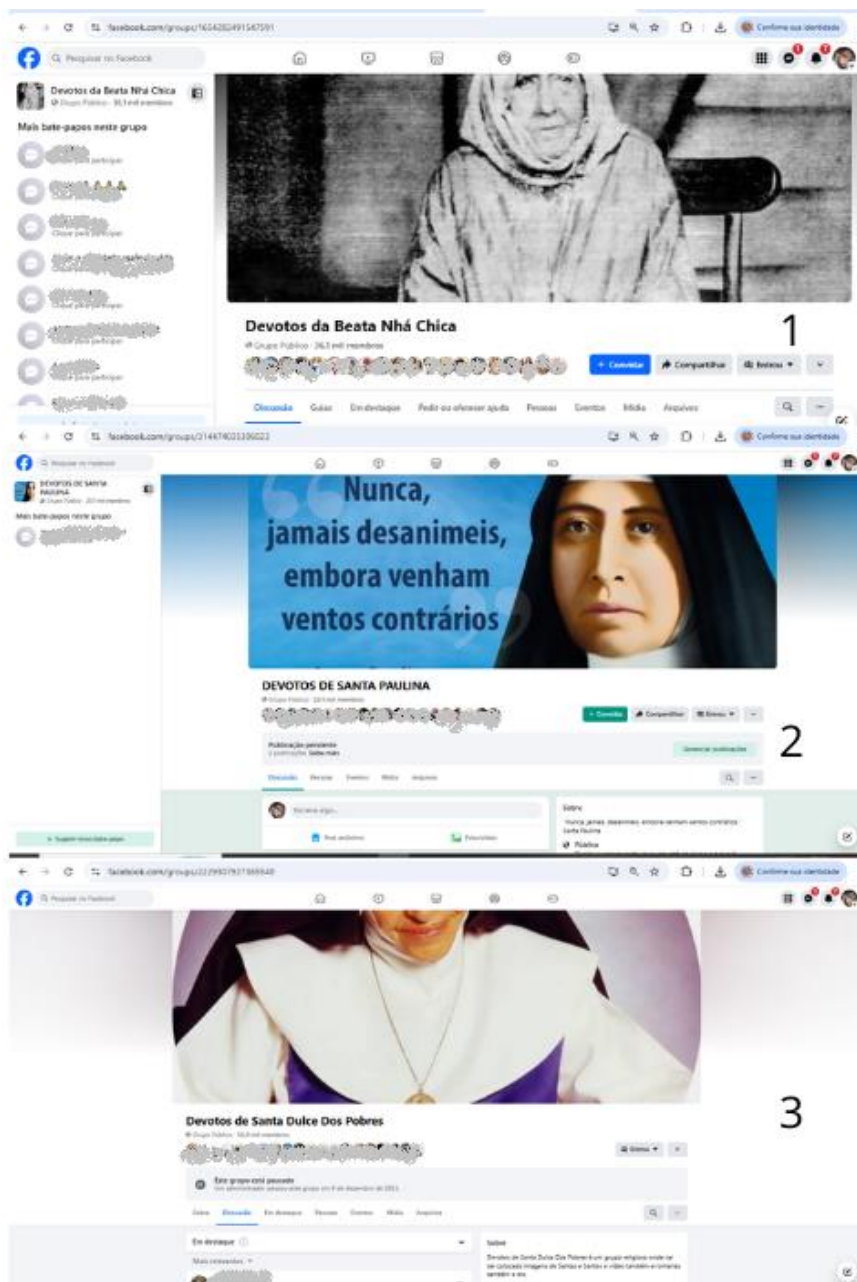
facebook.com/groups/1654282491547591

Confirme sua identidade

Pesquisar no Facebook

Devotos da Beata Nhá Chica
Grupo Público · 30,1 mil membros

Mais bate-papos neste grupo

Devotos da Beata Nhá Chica
Grupo Público · 26,3 mil membros

+ Convidar
Compartilhar
Entrou

1

Discussão Guias Em destaque Pedir ou oferecer ajuda Pessoas Eventos Mídia Arquivos

facebook.com/groups/314474023336022

Confirme sua identidade

Pesquisar no Facebook

DEVOTOS DE SANTA PAULINA
Grupo Público · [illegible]

Mais bate-papos neste grupo

Nunca, jamais desanimeis, embora venham ventos contrários

DEVOTOS DE SANTA PAULINA
Grupo Público · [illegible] membros

+ Convidar
Compartilhar
Entrou

2

Publicação pendente
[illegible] Saiba mais

Gerenciar publicações

Discussão Pessoas Eventos Mídia Arquivos

Escreva algo...

Sobre
"Nunca, jamais, desanimeis, embora venham ventos contrários." Santa Paulina

Público

Sugerir novo bate-papo

facebook.com/groups/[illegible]

Confirme sua identidade

Pesquisar no Facebook

Devotos de Santa Dulce Dos Pobres
Grupo Público · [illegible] mil membros

Entrou

3

Este grupo está pausado
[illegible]

Sobre Discussão Em destaque Pessoas Eventos Mídia Arquivos

Em destaque

Mais relevantes

Sobre
Devotos de Santa Dulce Dos Pobres é um grupo religioso onde ser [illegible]